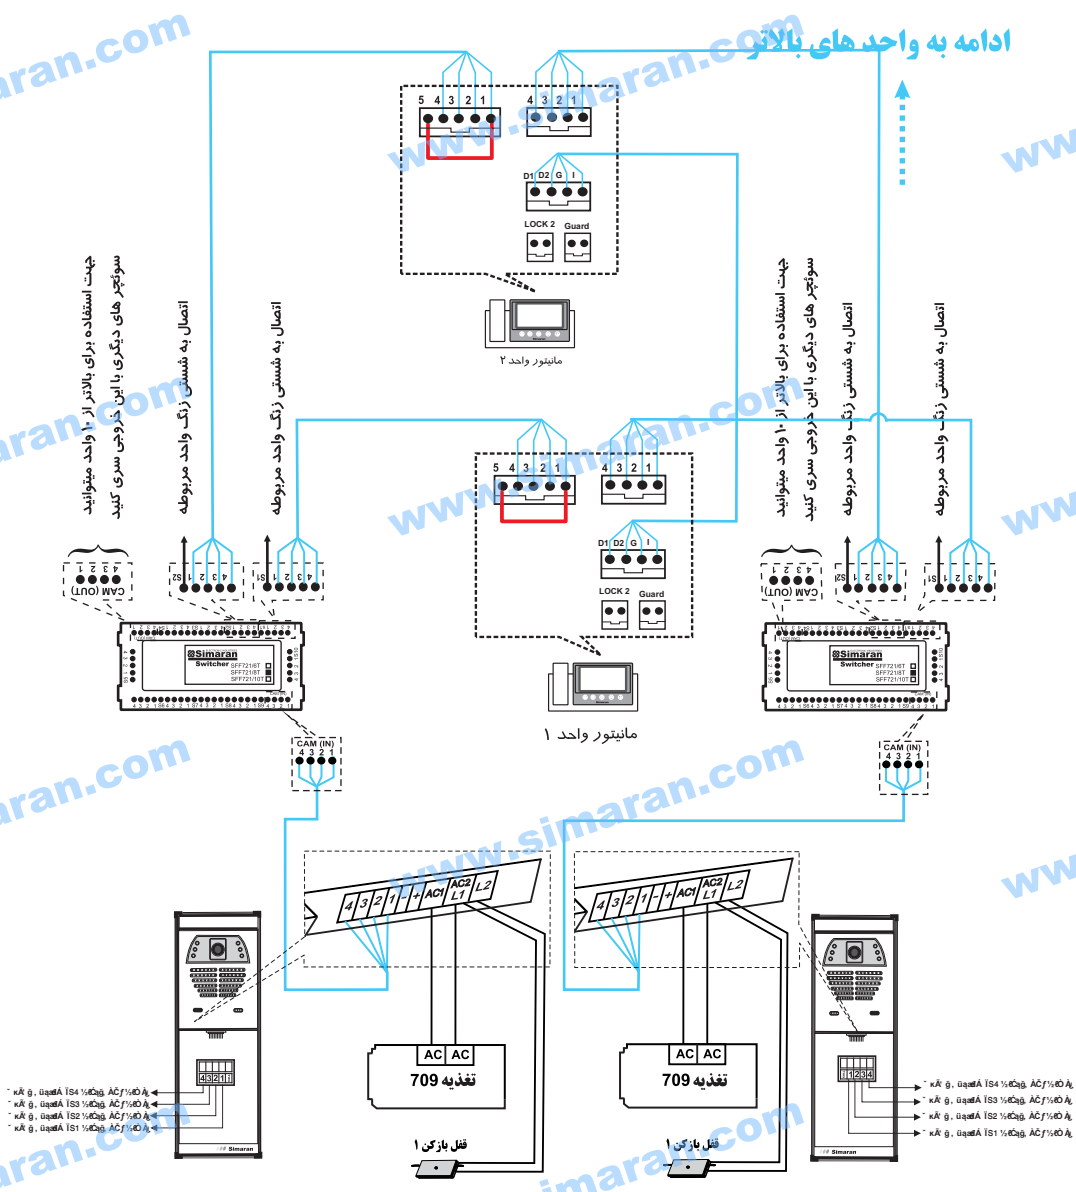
ادامه به واحد های بالاتر

www.simaran.com

5 4 3 2 1
4 3 2 1
D1 D2 G I
LOCK 2
Guard

مانیتور واحد ۲

جهت استفاده برای بالاتر از ۱۰ واحد میتوانید سوئیچر های دیگری با این خروجی سری کنید

اتصال به شستی زنگ واحد مربوطه

اتصال به شستی زنگ واحد مربوطه

جهت استفاده برای بالاتر از ۱۰ واحد میتوانید سوئیچر های دیگری با این خروجی سری کنید

اتصال به شستی زنگ واحد مربوطه

اتصال به شستی زنگ واحد مربوطه

CAM (OUT)
4 3 2 1
S2 1 2 3 4
S1 1 2 3 4

5 4 3 2 1
4 3 2 1
D1 D2 G I
LOCK 2
Guard

Simaran
Switcher
SFF721/6T
SFF721/8T
SFF721/10T

مانیتور واحد ۱

CAM (IN)
4 3 2 1

4 3 2 1 - + AC1 AC2 L1 L2

AC AC
تغذیه 709

قفل بازکن ۱

AC AC
تغذیه 709

قفل بازکن ۱

4 3 2 1
1 2 3 4

Simaran
Simaran